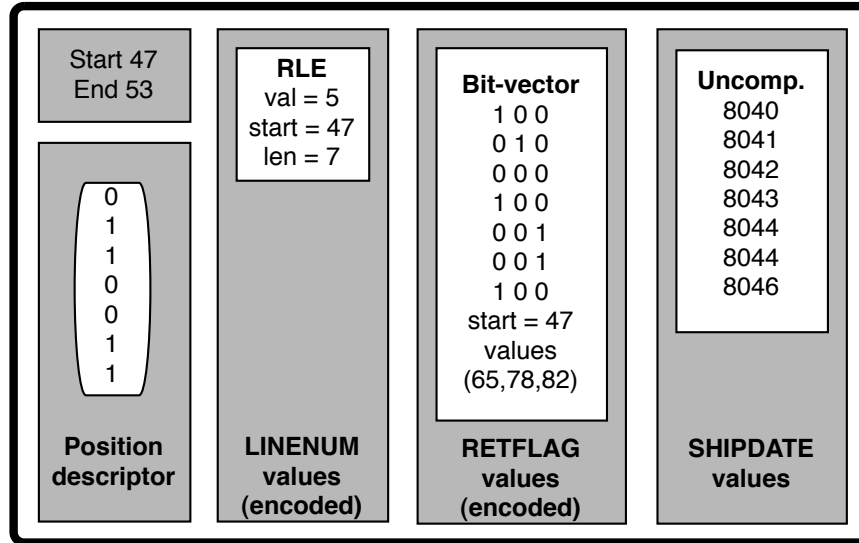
Start 47
End 53

0
1
1
0
0
1
1

Position descriptor

RLE
val = 5
start = 47
len = 7

LINENUM values (encoded)

Bit-vector
1 0 0
0 1 0
0 0 0
1 0 0
0 0 1
0 0 1
1 0 0
start = 47
values
(65,78,82)

RETFLAG values (encoded)

Uncomp.
8040
8041
8042
8043
8044
8044
8046

SHIPDATE values